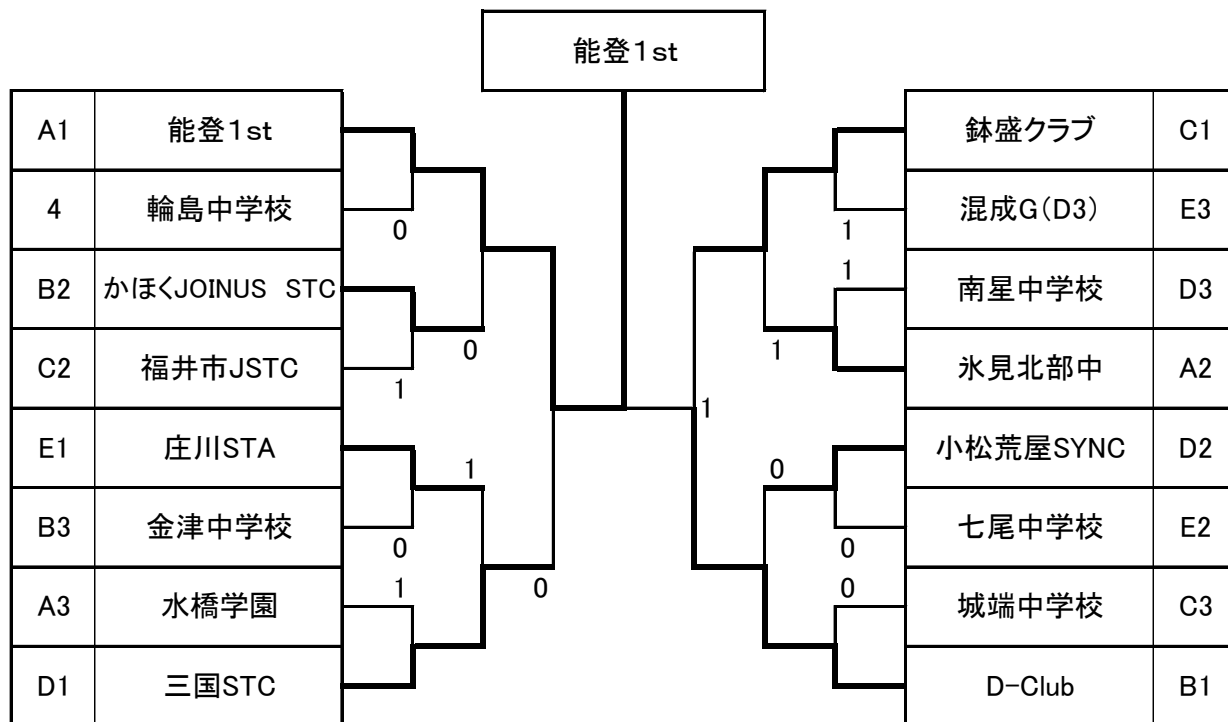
能登1st

| A1 | 能登1st |
|---|---|
| 4 | 輪島中学校 |
| B2 | かほくJOINUS STC |
| C2 | 福井市JSTC |
| E1 | 庄川STA |
| B3 | 金津中学校 |
| A3 | 水橋学園 |
| D1 | 三国STC |

| 鉢盛クラブ | C1 |
|---|---|
| 混成G(D3) | E3 |
| 南星中学校 | D3 |
| 氷見北部中 | A2 |
| 小松荒屋SYNC | D2 |
| 七尾中学校 | E2 |
| 城端中学校 | C3 |
| D-Club | B1 |

0
0
1
1
0
1
0
0

1
1
1
1
0
0
0